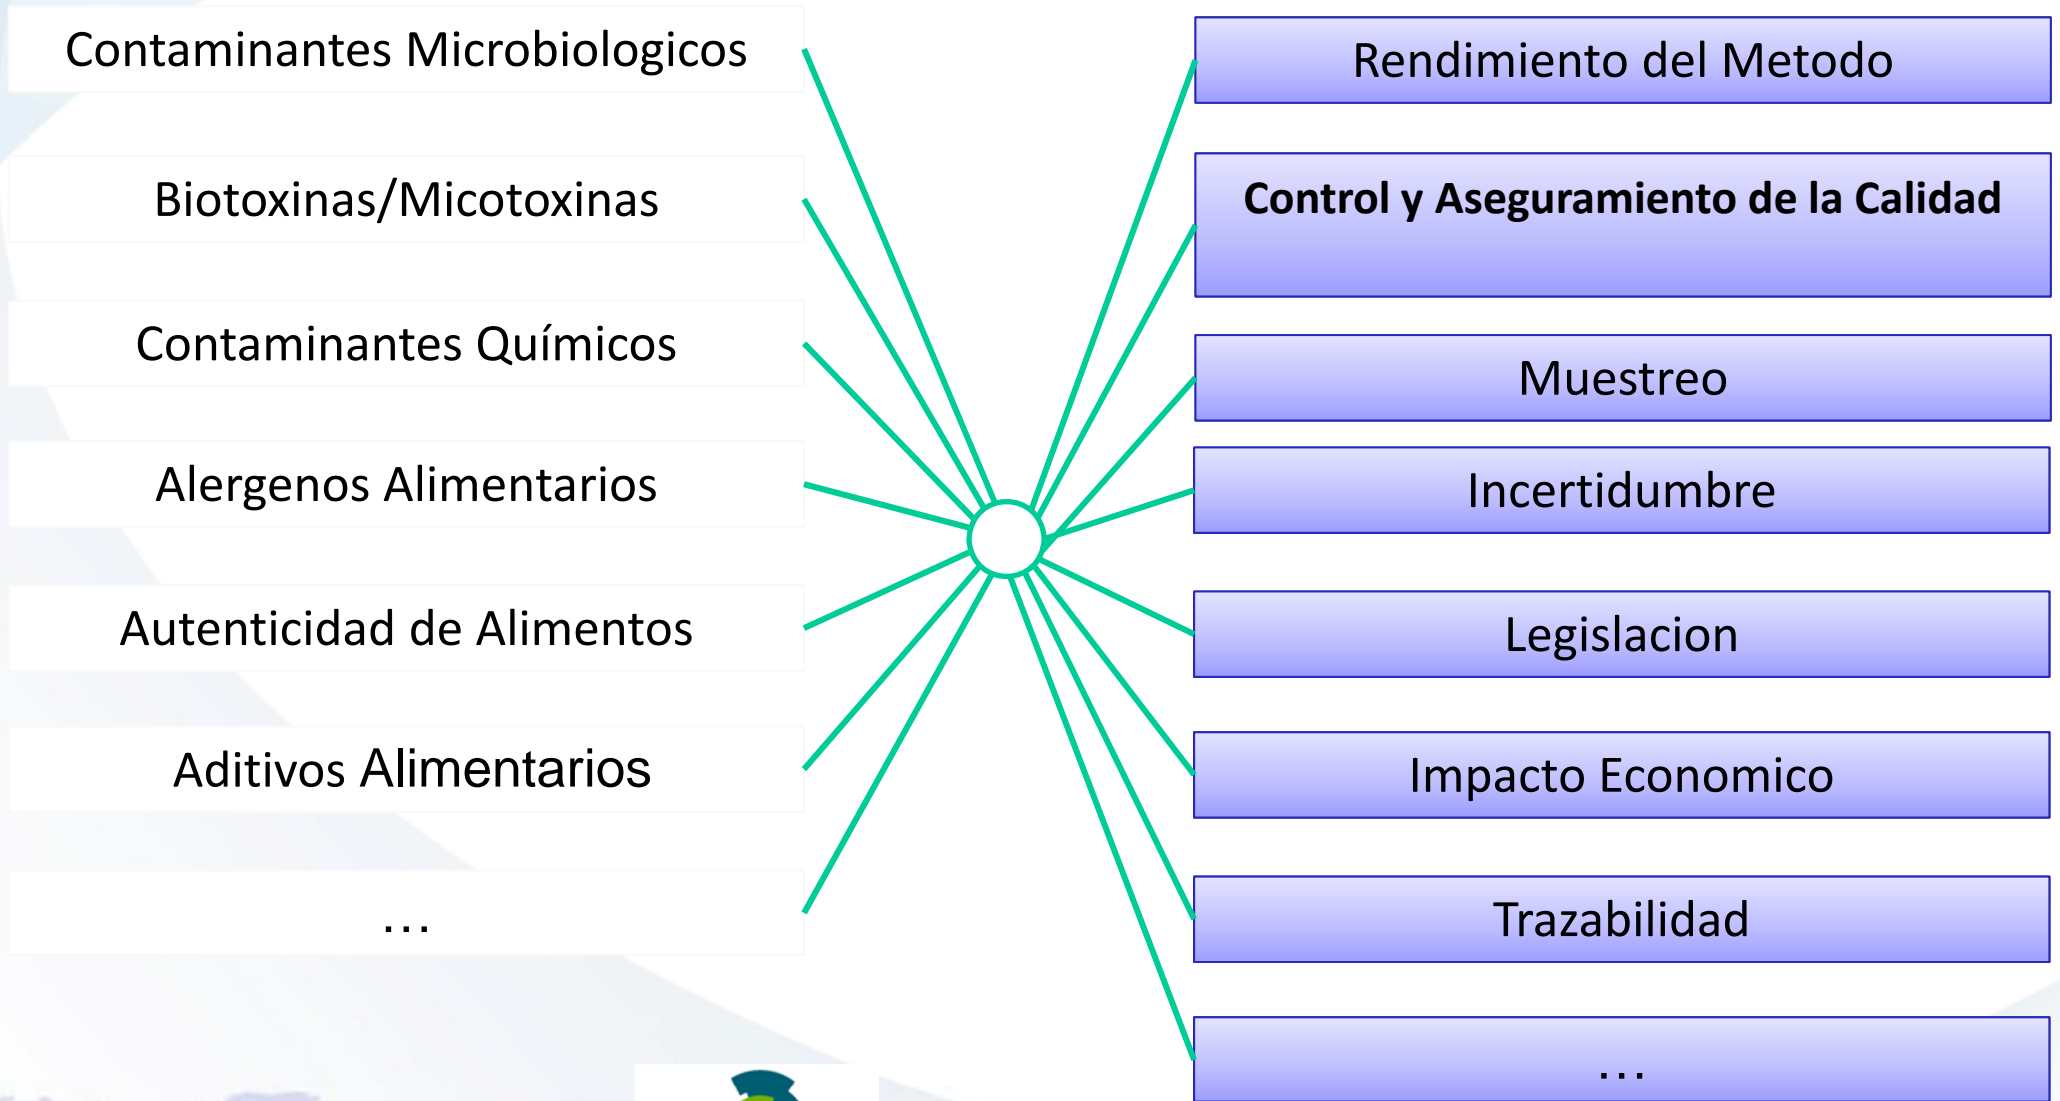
Contaminantes Microbiologicos

Biotoxinas/Micotoxinas

Contaminantes Químicos

Alergenos Alimentarios

Autenticidad de Alimentos

Aditivos Alimentarios

...

Rendimiento del Metodo

**Control y Aseguramiento de la Calidad**

Muestreo

Incertidumbre

Legislacion

Impacto Economico

Trazabilidad

...